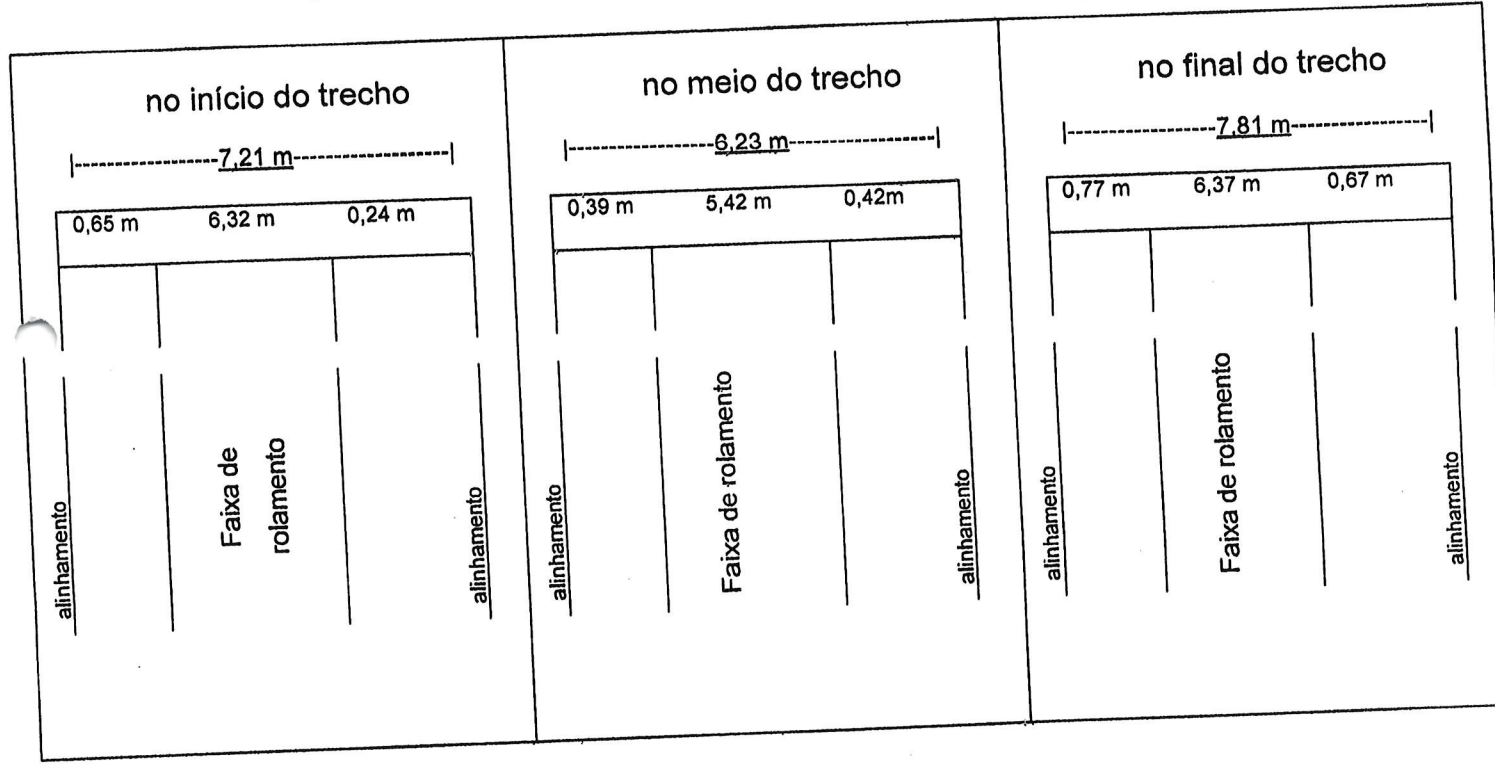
no início do trecho

|-----------------7,21 m-----------------|

0,65 m 6,32 m 0,24 m

alinhamento

Faixa de rolamento

alinhamento

no meio do trecho

|-----------------6,23 m-----------------|

0,39 m 5,42 m 0,42m

alinhamento

Faixa de rolamento

alinhamento

no final do trecho

|-----------------7,81 m-----------------|

0,77 m 6,37 m 0,67 m

alinhamento

Faixa de rolamento

alinhamento